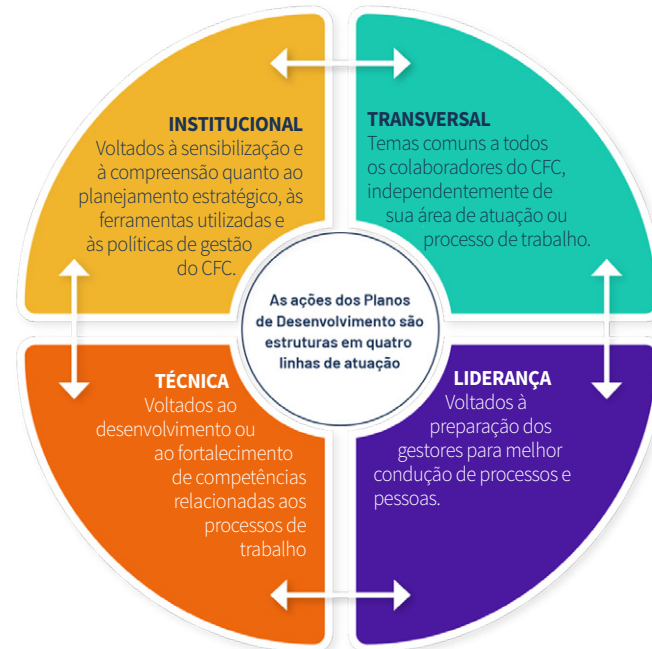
INSTITUCIONAL
Voltados à sensibilização e à compreensão quanto ao planejamento estratégico, às ferramentas utilizadas e às políticas de gestão do CFC.

TRANSVERSAL
Temas comuns a todos os colaboradores do CFC, independentemente de sua área de atuação ou processo de trabalho.

As ações dos Planos de Desenvolvimento são estruturas em quatro linhas de atuação

TÉCNICA
Voltados ao desenvolvimento ou ao fortalecimento de competências relacionadas aos processos de trabalho

LIDERANÇA
Voltados à preparação dos gestores para melhor condução de processos e pessoas.